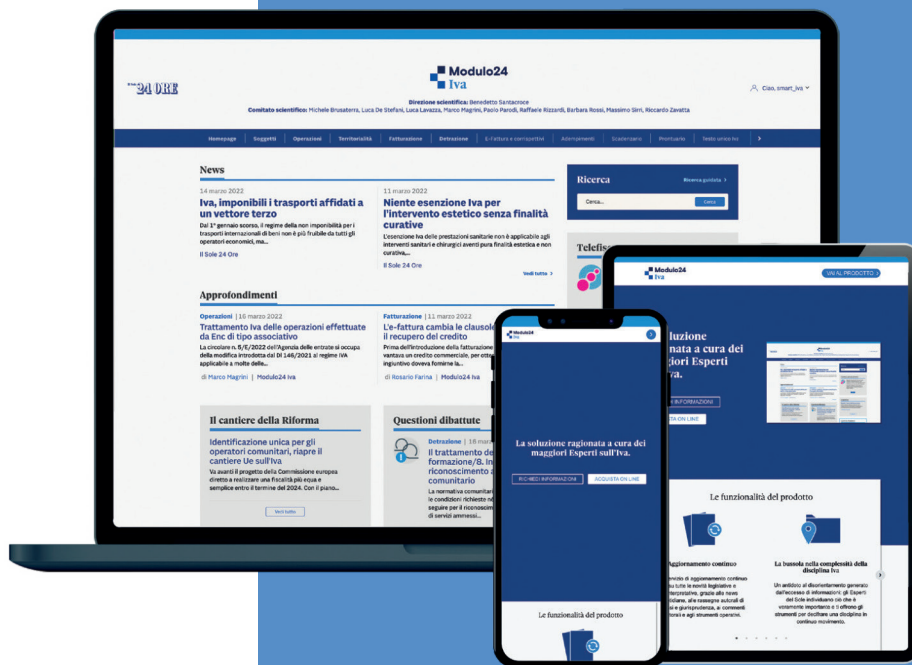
Il Sole 24 ORE

Modulo24 Iva

Ciao, smart_iva

Direzione scientifica: Benedetto Santacroce
Comitato scientifico: Michele Brusaterra, Luca De Stefani, Luca Lavazza, Marco Magrini, Paolo Parodi, Raffaele Rizzardi, Barbara Rossi, Massimo Sirri, Riccardo Zavatta

Homepage | Soggetti | Operazioni | Territorialità | Fatturazione | Detrazione | E-Fattura e corrispettivi | Adempimenti | Scadenzario | Prontuario | Testo unico Iva

News

14 marzo 2022
Iva, imponibili i trasporti affidati a un vettore terzo
Dal 1° gennaio scorso, il regime della non imponibilità per i trasporti internazionali di beni non è più fruibile da tutti gli operatori economici, ma...
Il Sole 24 Ore

11 marzo 2022
Niente esenzione Iva per l'intervento estetico senza finalità curative
L'esenzione Iva delle prestazioni sanitarie non è applicabile agli interventi sanitari e chirurgici aventi pura finalità estetica e non curativa,...
Il Sole 24 Ore

Vedi tutte

Ricerca
Ricerca guidata
Cerca...
Cerca

Telefis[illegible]

Approfondimenti

Operazioni | 16 marzo 2022
Trattamento Iva delle operazioni effettuate da Enc di tipo associativo
La circolare n. 8/E/2022 dell'Agenzia delle entrate si occupa della modifica introdotta dal Dl 146/2021 al regime IVA applicabile a molte delle...
di Marco Magrini | Modulo24 Iva

Fatturazione | 11 marzo 2022
L'e-fattura cambia le clausole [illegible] il recupero del credito
Prima dell'introduzione della fatturazione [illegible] vantava un credito commerciale, per otte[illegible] ingiuntivo doveva fornirne la...
di Rosario Farina | Modulo24 Iva

Il cantiere della Riforma
Identificazione unica per gli operatori comunitari, riapre il cantiere Ue sull'Iva
Va avanti il progetto della Commissione europea diretto a realizzare una fiscalità più equa e semplice entro il termine del 2024. Con il piano...
Vedi tutto

Questioni dibattute
Detrazione | 16 mar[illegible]
Il trattamento de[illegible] formazione/B. In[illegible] riconoscimento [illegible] comunitario
La normativa comunitar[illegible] le condizioni richieste n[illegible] seguire per il riconoscim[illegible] di servizi ammessi...

Modulo24 Iva
VAI AL PRODOTTO
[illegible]soluzione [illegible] maggiori Esperti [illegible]Iva.
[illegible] INFORMAZIONI
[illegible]A ON LINE
Le funzionalità del prodotto
Aggiornamento continuo
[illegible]
La bussola nella complessità della disciplina Iva
Un antidoto al disorientamento generato dall'eccesso di informazioni: gli Esperti del Sole individuano ciò che è veramente importante e ti offrono gli strumenti per decifrare una disciplina in continuo movimento.

Modulo24 Iva
La soluzione ragionata a cura dei maggiori Esperti sull'Iva.
RICHIEDI INFORMAZIONI
ACQUISTA ON LINE
Le funzionalità del prodotto